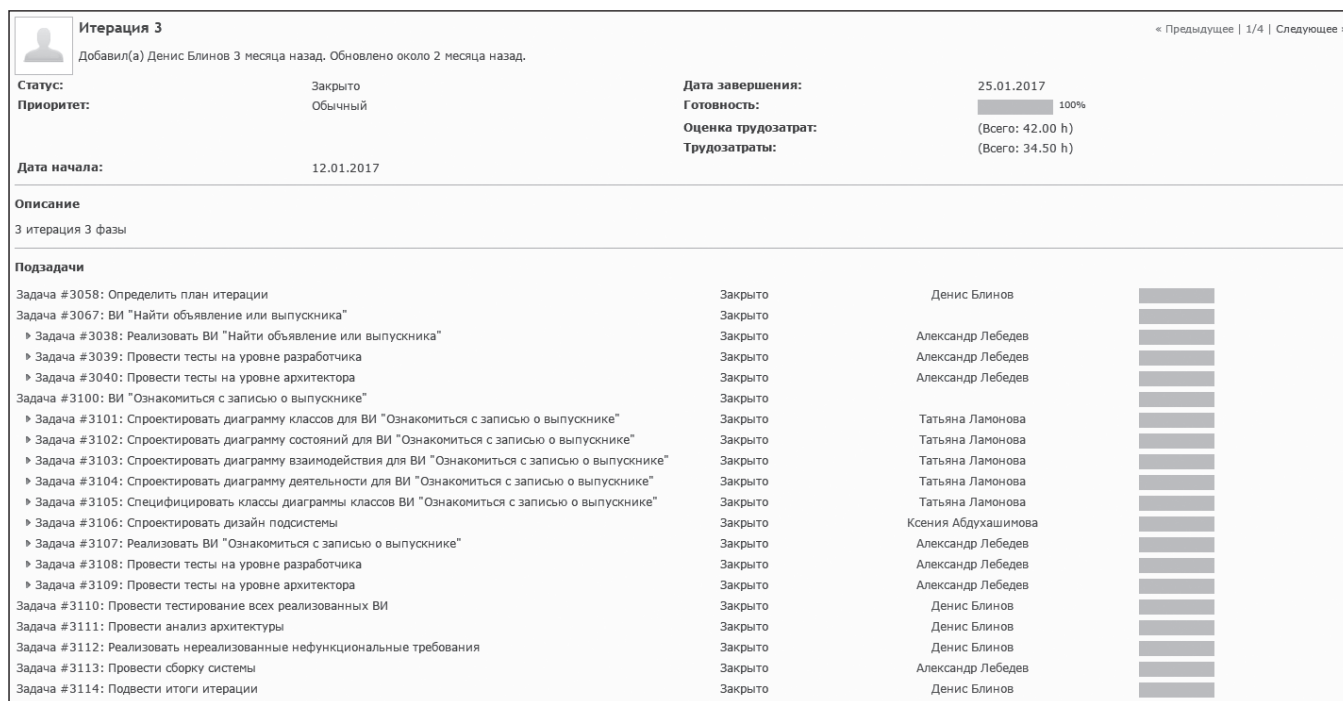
Итерация 3

Добавил(а) Денис Блинов 3 месяца назад. Обновлено около 2 месяца назад.

« Предыдущее | 1/4 | Следующее

| | | | |
|---|---|---|---|
| Статус: | Закрыто | Дата завершения: | 25.01.2017 |
| Приоритет: | Обычный | Готовность: | 100% |
| | | Оценка трудозатрат: | (Всего: 42.00 h) |
| | | Трудозатраты: | (Всего: 34.50 h) |
| Дата начала: | 12.01.2017 | | |

Описание

3 итерация 3 фазы

Подзадачи

| | | |
|---|---|---|
| Задача #3058: Определить план итерации | Закрыто | Денис Блинов |
| Задача #3067: ВИ "Найти объявление или выпускника" | Закрыто | |
| ▸ Задача #3038: Реализовать ВИ "Найти объявление или выпускника" | Закрыто | Александр Лебедев |
| ▸ Задача #3039: Провести тесты на уровне разработчика | Закрыто | Александр Лебедев |
| ▸ Задача #3040: Провести тесты на уровне архитектора | Закрыто | Александр Лебедев |
| Задача #3100: ВИ "Ознакомиться с записью о выпускнике" | Закрыто | |
| ▸ Задача #3101: Спроектировать диаграмму классов для ВИ "Ознакомиться с записью о выпускнике" | Закрыто | Татьяна Ламонова |
| ▸ Задача #3102: Спроектировать диаграмму состояний для ВИ "Ознакомиться с записью о выпускнике" | Закрыто | Татьяна Ламонова |
| ▸ Задача #3103: Спроектировать диаграмму взаимодействия для ВИ "Ознакомиться с записью о выпускнике" | Закрыто | Татьяна Ламонова |
| ▸ Задача #3104: Спроектировать диаграмму деятельности для ВИ "Ознакомиться с записью о выпускнике" | Закрыто | Татьяна Ламонова |
| ▸ Задача #3105: Специфицировать классы диаграммы классов ВИ "Ознакомиться с записью о выпускнике" | Закрыто | Татьяна Ламонова |
| ▸ Задача #3106: Спроектировать дизайн подсистемы | Закрыто | Ксения Абдухашимова |
| ▸ Задача #3107: Реализовать ВИ "Ознакомиться с записью о выпускнике" | Закрыто | Александр Лебедев |
| ▸ Задача #3108: Провести тесты на уровне разработчика | Закрыто | Александр Лебедев |
| ▸ Задача #3109: Провести тесты на уровне архитектора | Закрыто | Александр Лебедев |
| Задача #3110: Провести тестирование всех реализованных ВИ | Закрыто | Денис Блинов |
| Задача #3111: Провести анализ архитектуры | Закрыто | Денис Блинов |
| Задача #3112: Реализовать нереализованные нефункциональные требования | Закрыто | Денис Блинов |
| Задача #3113: Провести сборку системы | Закрыто | Александр Лебедев |
| Задача #3114: Подвести итоги итерации | Закрыто | Денис Блинов |